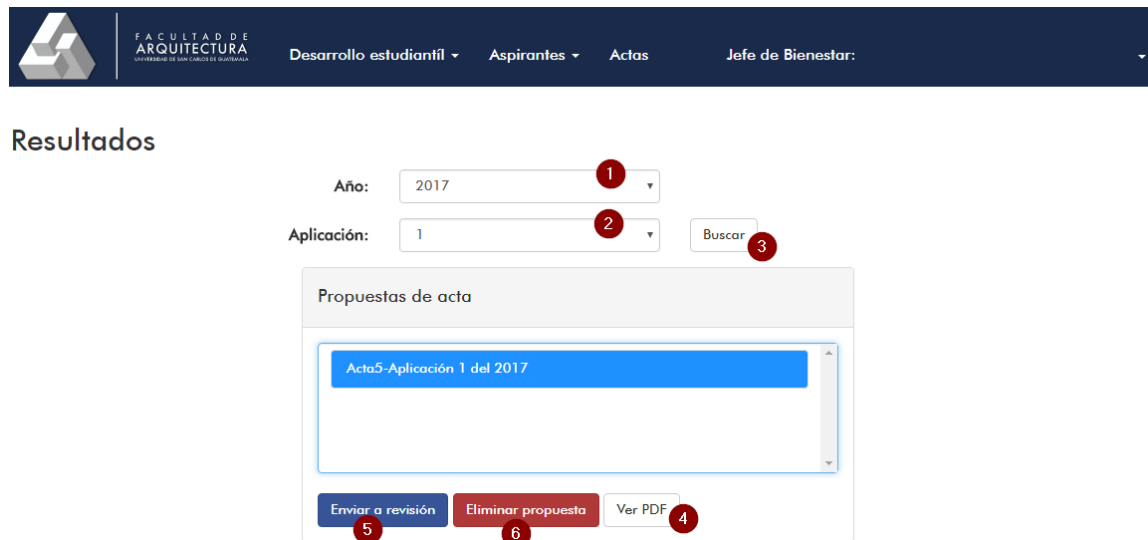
FACULTAD DE
ARQUITECTURA
UNIVERSIDAD DE SAN CARLOS DE GUATEMALA

Desarrollo estudiantíl ▾ Aspirantes ▾ Actas Jefe de Bienestar: ▾

Resultados

Año: 2017 ▾ 1

Aplicación: 1 ▾ 2 Buscar 3

Propuestas de acta

Acta5-Aplicación 1 del 2017

Enviar a revisión 5 Eliminar propuesta 6 Ver PDF 4